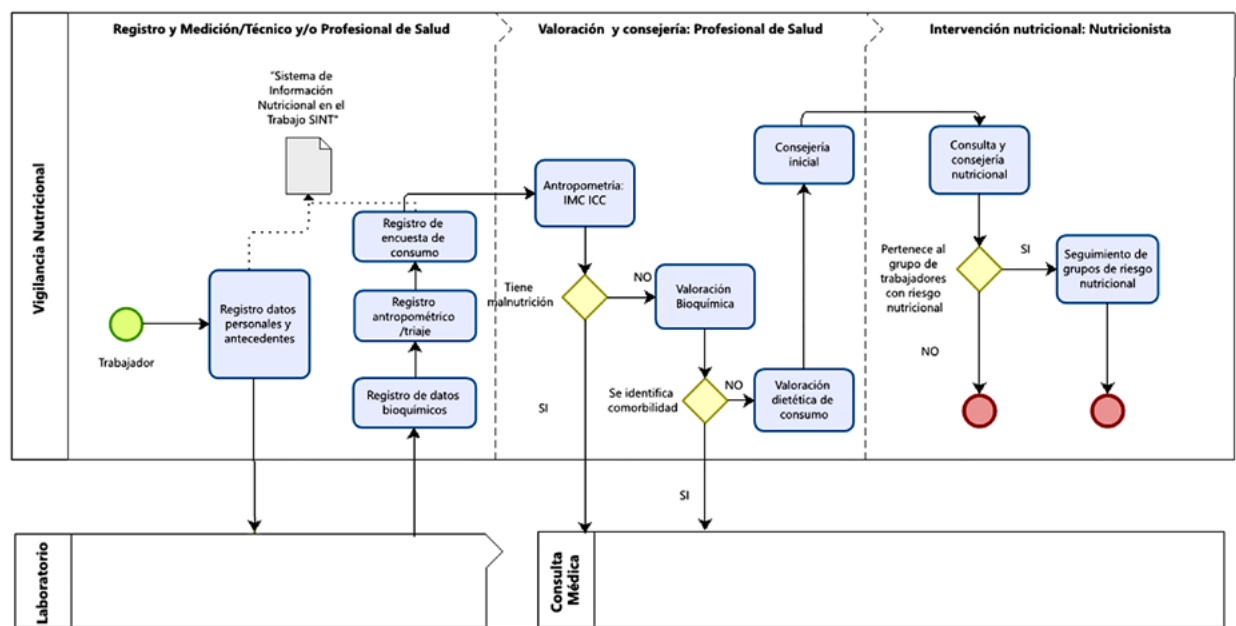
Vigilancia Nutricional

Registro y Medición/Técnico y/o Profesional de Salud

Valoración y consejería: Profesional de Salud

Intervención nutricional: Nutricionista

"Sistema de Información Nutricional en el Trabajo SINT"

Trabajador

Registro datos personales y antecedentes

Registro de encuesta de consumo

Registro antropométrico /triaje

Registro de datos bioquímicos

Antropometría: IMC ICC

Tiene malnutrición

NO

SI

Valoración Bioquímica

Se identifica comorbilidad

NO

SI

Valoración dietética de consumo

Consejería inicial

Consulta y consejería nutricional

Pertenece al grupo de trabajadores con riesgo nutricional

SI

NO

Seguimiento de grupos de riesgo nutricional

Laboratorio

Consulta Médica